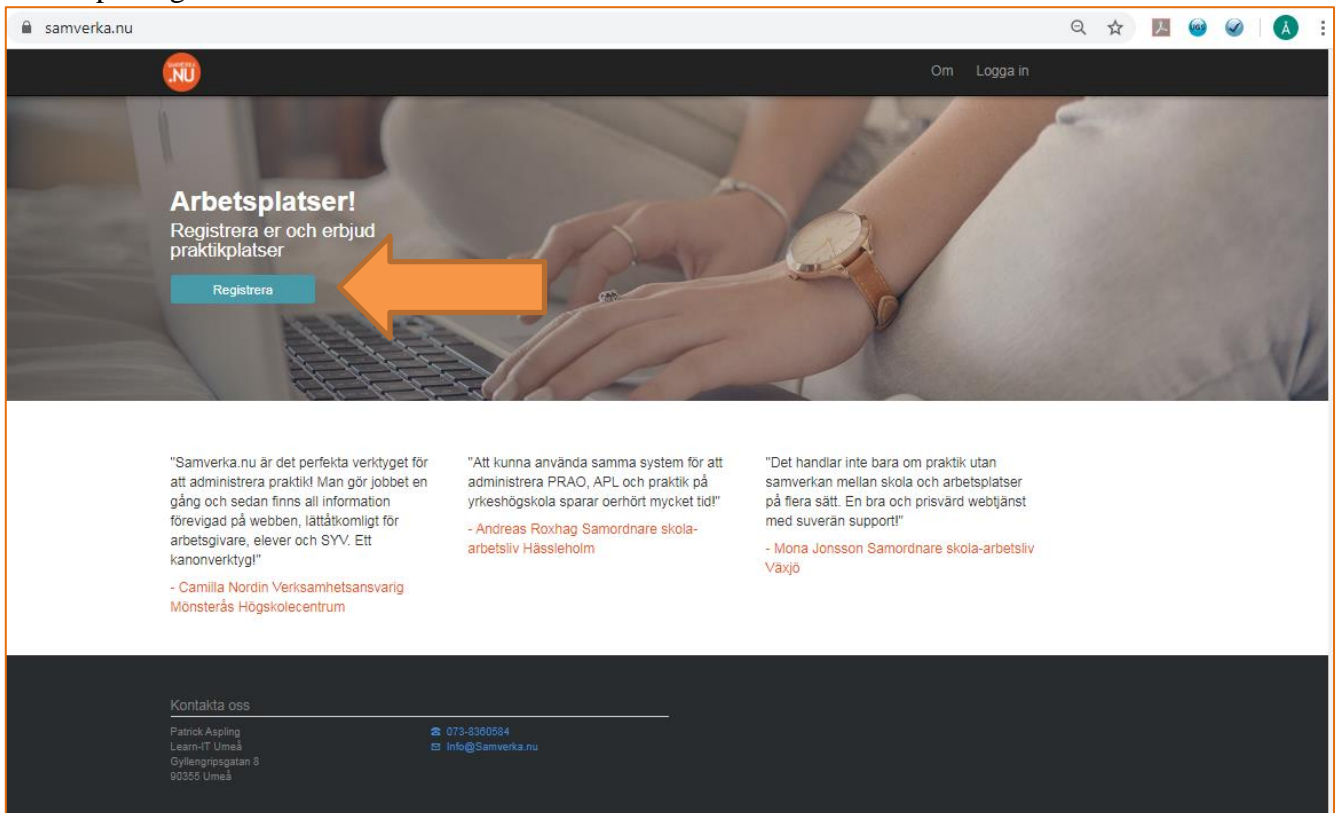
samverka.nu

.NU

Om Logga in

Arbetsplatser!
Registrera er och erbjud praktikplatser

Registrera

"Samverka.nu är det perfekta verktyget för att administrera praktik! Man gör jobbet en gång och sedan finns all information förevigad på webben, lättåtkomligt för arbetsgivare, elever och SYV. Ett kanonverktyg!"

- Camilla Nordin Verksamhetsansvarig Mönsterås Högskolecentrum

"Att kunna använda samma system för att administrera PRAO, APL och praktik på yrkeshögskola sparar oerhört mycket tid!"

- Andreas Roxhag Samordnare skola-arbetsliv Hässleholm

"Det handlar inte bara om praktik utan samverkan mellan skola och arbetsplatser på flera sätt. En bra och prisvärd webtjänst med suverän support!"

- Mona Jonsson Samordnare skola-arbetsliv Växjö

Kontakta oss

Patrick Aspling
Learn-IT Umeå
Gyllengripsgatan 8
90355 Umeå

073-8360584
Info@Samverka.nu